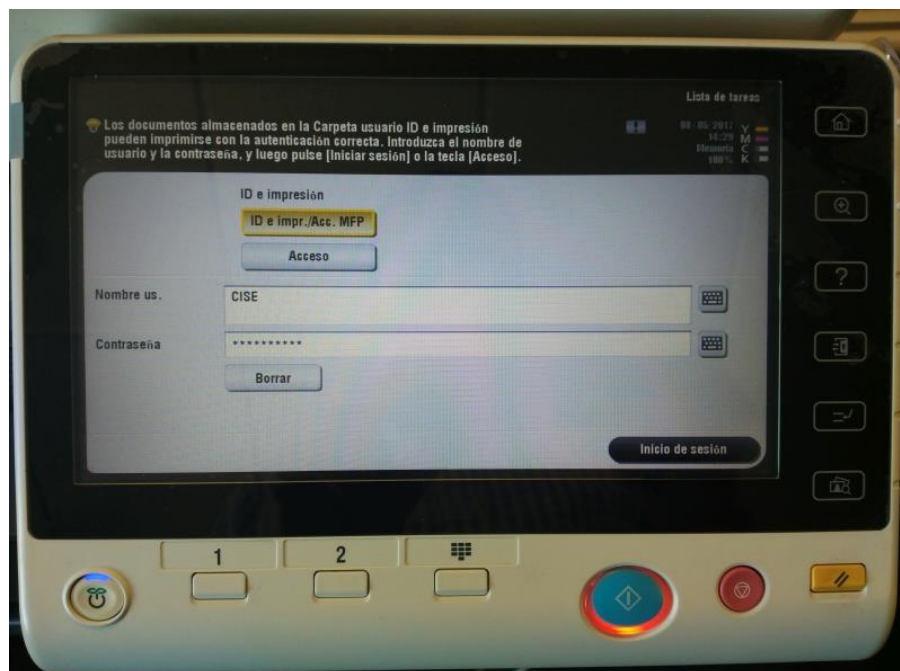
Lista de tareas

Los documentos almacenados en la Carpeta usuario ID e impresión pueden imprimirse con la autenticación correcta. Introduzca el nombre de usuario y la contraseña, y luego pulse [Iniciar sesión] o la tecla [Acceso].

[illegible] Y
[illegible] M
Memoria C
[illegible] K

ID e impresión

ID e impr./Acc. MFP

Acceso

Nombre us.

CISE

Contraseña

**********

Borrar

Inicio de sesión

1

2